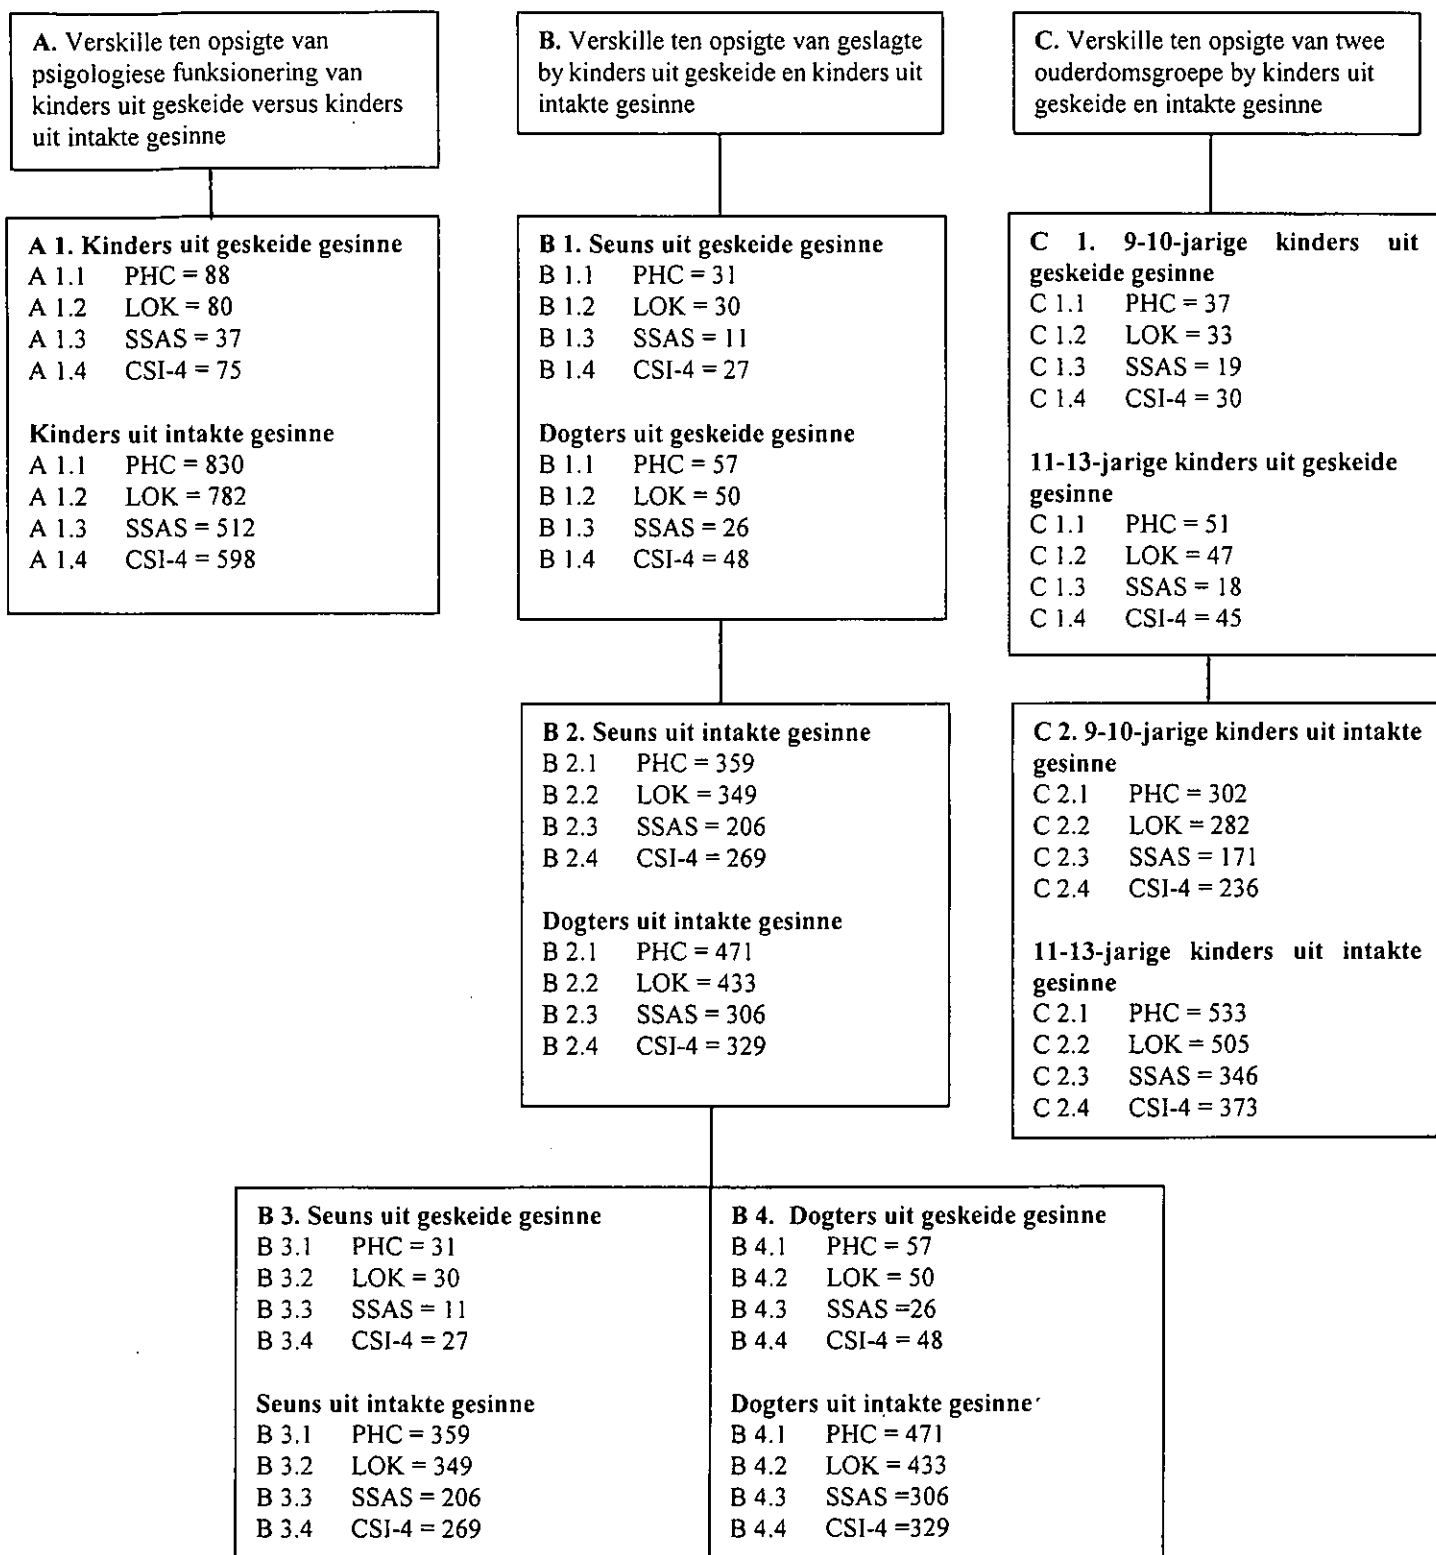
A. Verskille ten opsigte van psigologiese funksionering van kinders uit geskeide versus kinders uit intakte gesinne

A 1. Kinders uit geskeide gesinne
A 1.1 PHC = 88
A 1.2 LOK = 80
A 1.3 SSAS = 37
A 1.4 CSI-4 = 75

Kinders uit intakte gesinne
A 1.1 PHC = 830
A 1.2 LOK = 782
A 1.3 SSAS = 512
A 1.4 CSI-4 = 598

B. Verskille ten opsigte van geslagte by kinders uit geskeide en kinders uit intakte gesinne

B 1. Seuns uit geskeide gesinne
B 1.1 PHC = 31
B 1.2 LOK = 30
B 1.3 SSAS = 11
B 1.4 CSI-4 = 27

Dogters uit geskeide gesinne
B 1.1 PHC = 57
B 1.2 LOK = 50
B 1.3 SSAS = 26
B 1.4 CSI-4 = 48

B 2. Seuns uit intakte gesinne
B 2.1 PHC = 359
B 2.2 LOK = 349
B 2.3 SSAS = 206
B 2.4 CSI-4 = 269

Dogters uit intakte gesinne
B 2.1 PHC = 471
B 2.2 LOK = 433
B 2.3 SSAS = 306
B 2.4 CSI-4 = 329

C. Verskille ten opsigte van twee ouderdomsgroepe by kinders uit geskeide en intakte gesinne

C 1. 9-10-jarige kinders uit geskeide gesinne
C 1.1 PHC = 37
C 1.2 LOK = 33
C 1.3 SSAS = 19
C 1.4 CSI-4 = 30

11-13-jarige kinders uit geskeide gesinne
C 1.1 PHC = 51
C 1.2 LOK = 47
C 1.3 SSAS = 18
C 1.4 CSI-4 = 45

C 2. 9-10-jarige kinders uit intakte gesinne
C 2.1 PHC = 302
C 2.2 LOK = 282
C 2.3 SSAS = 171
C 2.4 CSI-4 = 236

11-13-jarige kinders uit intakte gesinne
C 2.1 PHC = 533
C 2.2 LOK = 505
C 2.3 SSAS = 346
C 2.4 CSI-4 = 373

B 3. Seuns uit geskeide gesinne
B 3.1 PHC = 31
B 3.2 LOK = 30
B 3.3 SSAS = 11
B 3.4 CSI-4 = 27

Seuns uit intakte gesinne
B 3.1 PHC = 359
B 3.2 LOK = 349
B 3.3 SSAS = 206
B 3.4 CSI-4 = 269

B 4. Dogters uit geskeide gesinne
B 4.1 PHC = 57
B 4.2 LOK = 50
B 4.3 SSAS =26
B 4.4 CSI-4 = 48

Dogters uit intakte gesinne
B 4.1 PHC = 471
B 4.2 LOK = 433
B 4.3 SSAS =306
B 4.4 CSI-4 =329